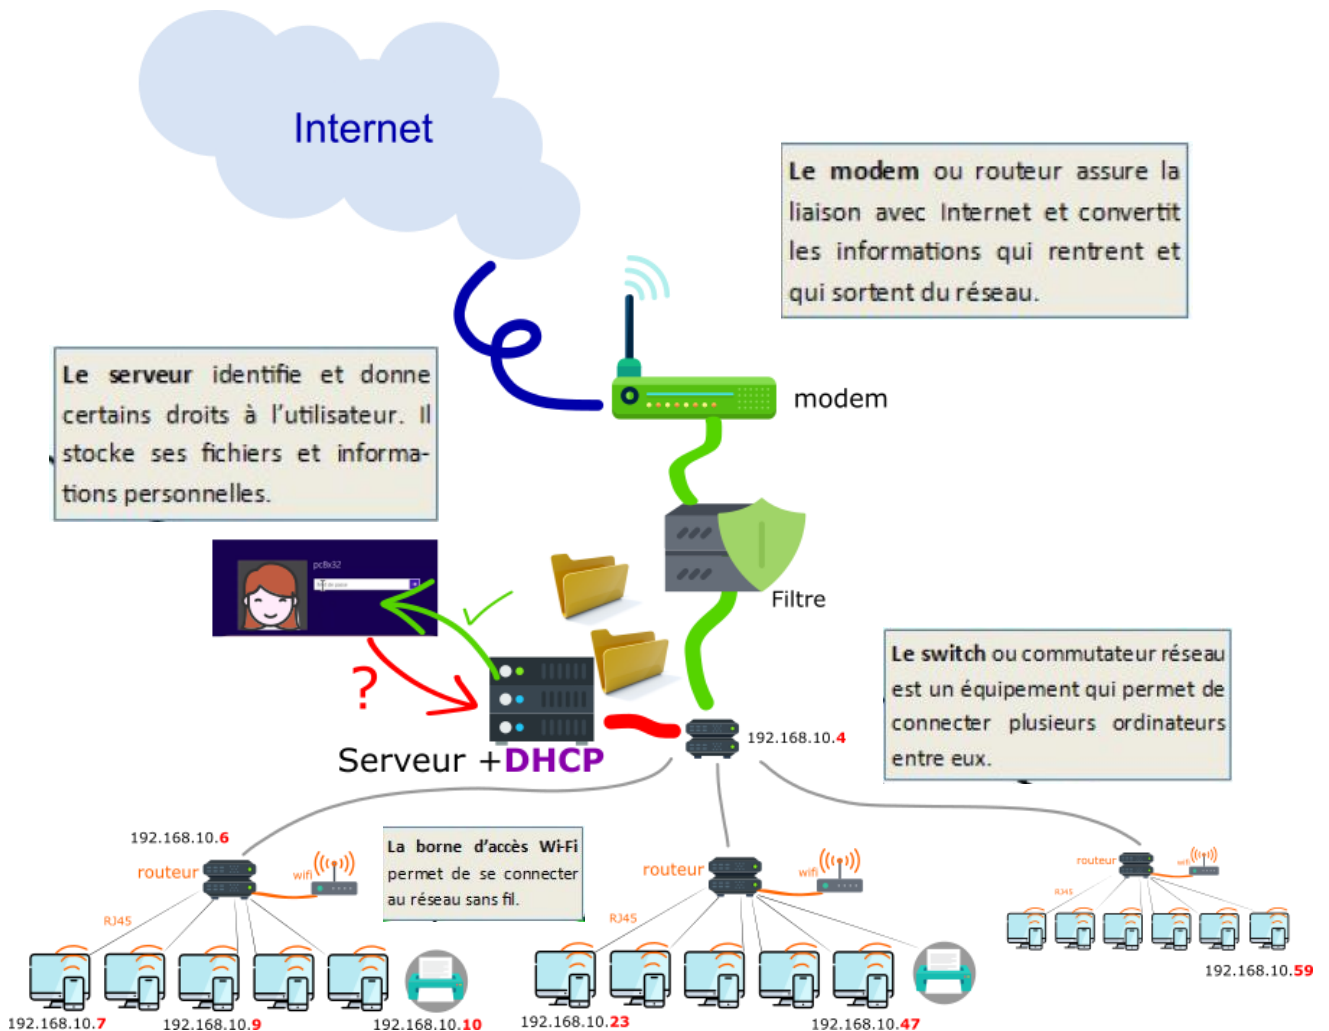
Internet

**Le modem** ou routeur assure la liaison avec Internet et convertit les informations qui rentrent et qui sortent du réseau.

modem

**Le serveur** identifie et donne certains droits à l'utilisateur. Il stocke ses fichiers et informations personnelles.

pc8x32

Filtre

?

Serveur +**DHCP**

192.168.10.4

**Le switch** ou commutateur réseau est un équipement qui permet de connecter plusieurs ordinateurs entre eux.

192.168.10.6

routeur

wifi

RJ45

**La borne d'accès Wi-Fi** permet de se connecter au réseau sans fil.

routeur

wifi

RJ45

routeur

wifi

RJ45

192.168.10.59

192.168.10.7

192.168.10.9

192.168.10.10

192.168.10.23

192.168.10.47